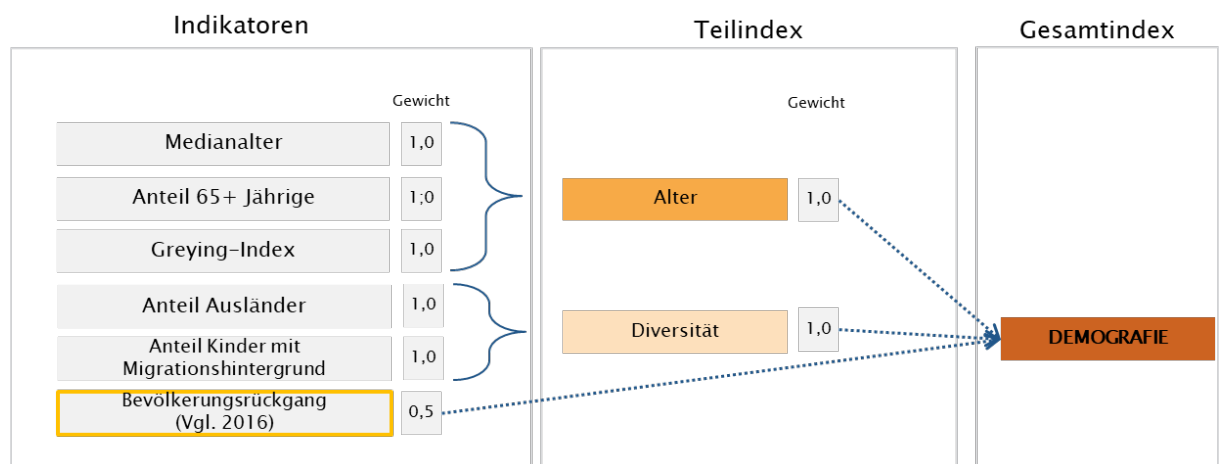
Indikatoren

Gewicht

Medianalter 1,0

Anteil 65+ Jährige 1;0

Greying-Index 1,0

Anteil Ausländer 1,0

Anteil Kinder mit Migrationshintergrund 1,0

Bevölkerungsrückgang (Vgl. 2016) 0,5

Teilindex

Gewicht

Alter 1,0

Diversität 1,0

Gesamtindex

DEMOGRAFIE